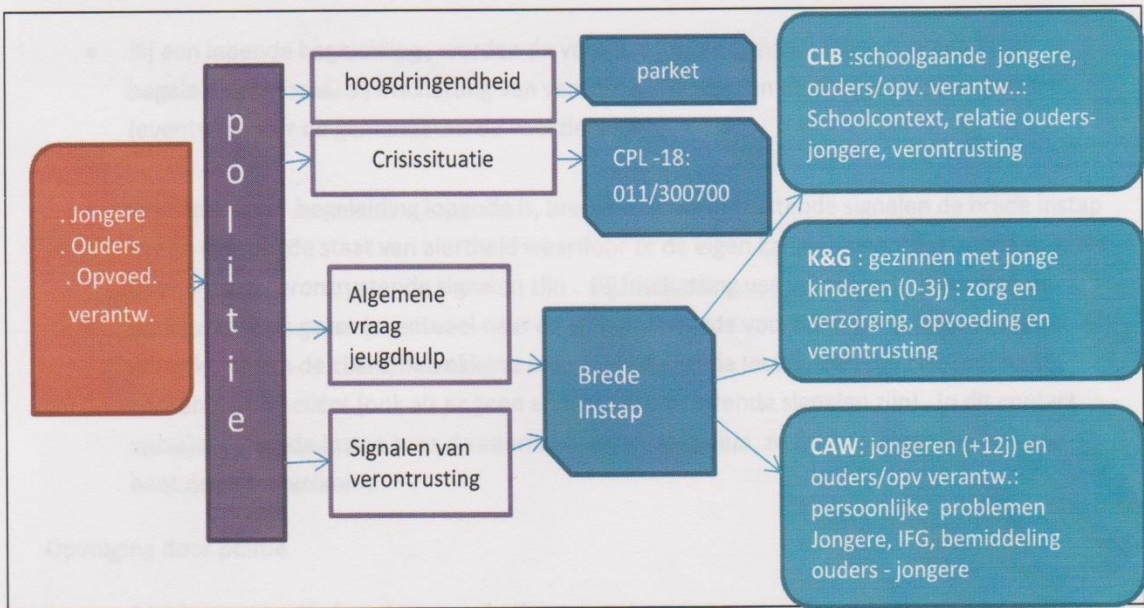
. Jongere
. Ouders
. Opvoed. verantw.

p
o
l
i
t
i
e

hoogdringendheid

Crisissituatie

Algemene vraag jeugdhulp

Signalen van verontrusting

parket

CPL -18: 011/300700

Brede Instap

CLB :schoolgaande jongere, ouders/opv. verantw..: Schoolcontext, relatie ouders-jongere, verontrusting

K&G : gezinnen met jonge kinderen (0-3j) : zorg en verzorging, opvoeding en verontrusting

CAW: jongeren (+12j) en ouders/opv verantw.: persoonlijke problemen Jongere, IFG, bemiddeling ouders - jongere